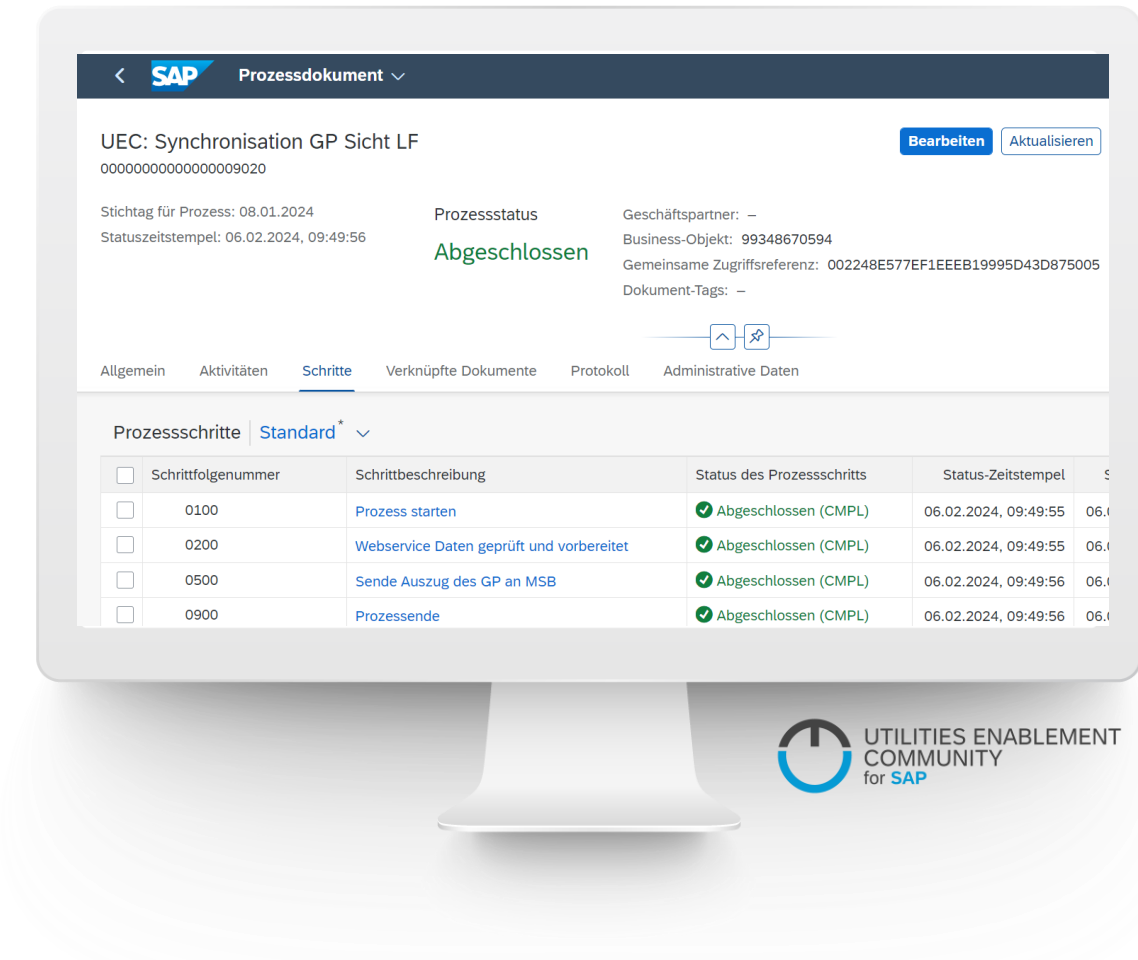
SAP Prozessdokument

UEC: Synchronisation GP Sicht LF
00000000000000009020

Bearbeiten Aktualisieren

Stichtag für Prozess: 08.01.2024
Statuszeitstempel: 06.02.2024, 09:49:56

Prozessstatus
Abgeschlossen

Geschäftspartner: –
Business-Objekt: 99348670594
Gemeinsame Zugriffsreferenz: 002248E577EF1EEEB19995D43D875005
Dokument-Tags: –

Allgemein Aktivitäten Schritte Verknüpfte Dokumente Protokoll Administrative Daten

Prozessschritte Standard*

| Schrittfolgenummer | Schrittbeschreibung | Status des Prozessschritts | Status-Zeitstempel | S |
|---|---|---|---|---|
| 0100 | Prozess starten | Abgeschlossen (CMPL) | 06.02.2024, 09:49:55 | 06.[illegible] |
| 0200 | Webservice Daten geprüft und vorbereitet | Abgeschlossen (CMPL) | 06.02.2024, 09:49:55 | 06.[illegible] |
| 0500 | Sende Auszug des GP an MSB | Abgeschlossen (CMPL) | 06.02.2024, 09:49:56 | 06.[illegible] |
| 0900 | Prozessende | Abgeschlossen (CMPL) | 06.02.2024, 09:49:56 | 06.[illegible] |

UTILITIES ENABLEMENT COMMUNITY for SAP